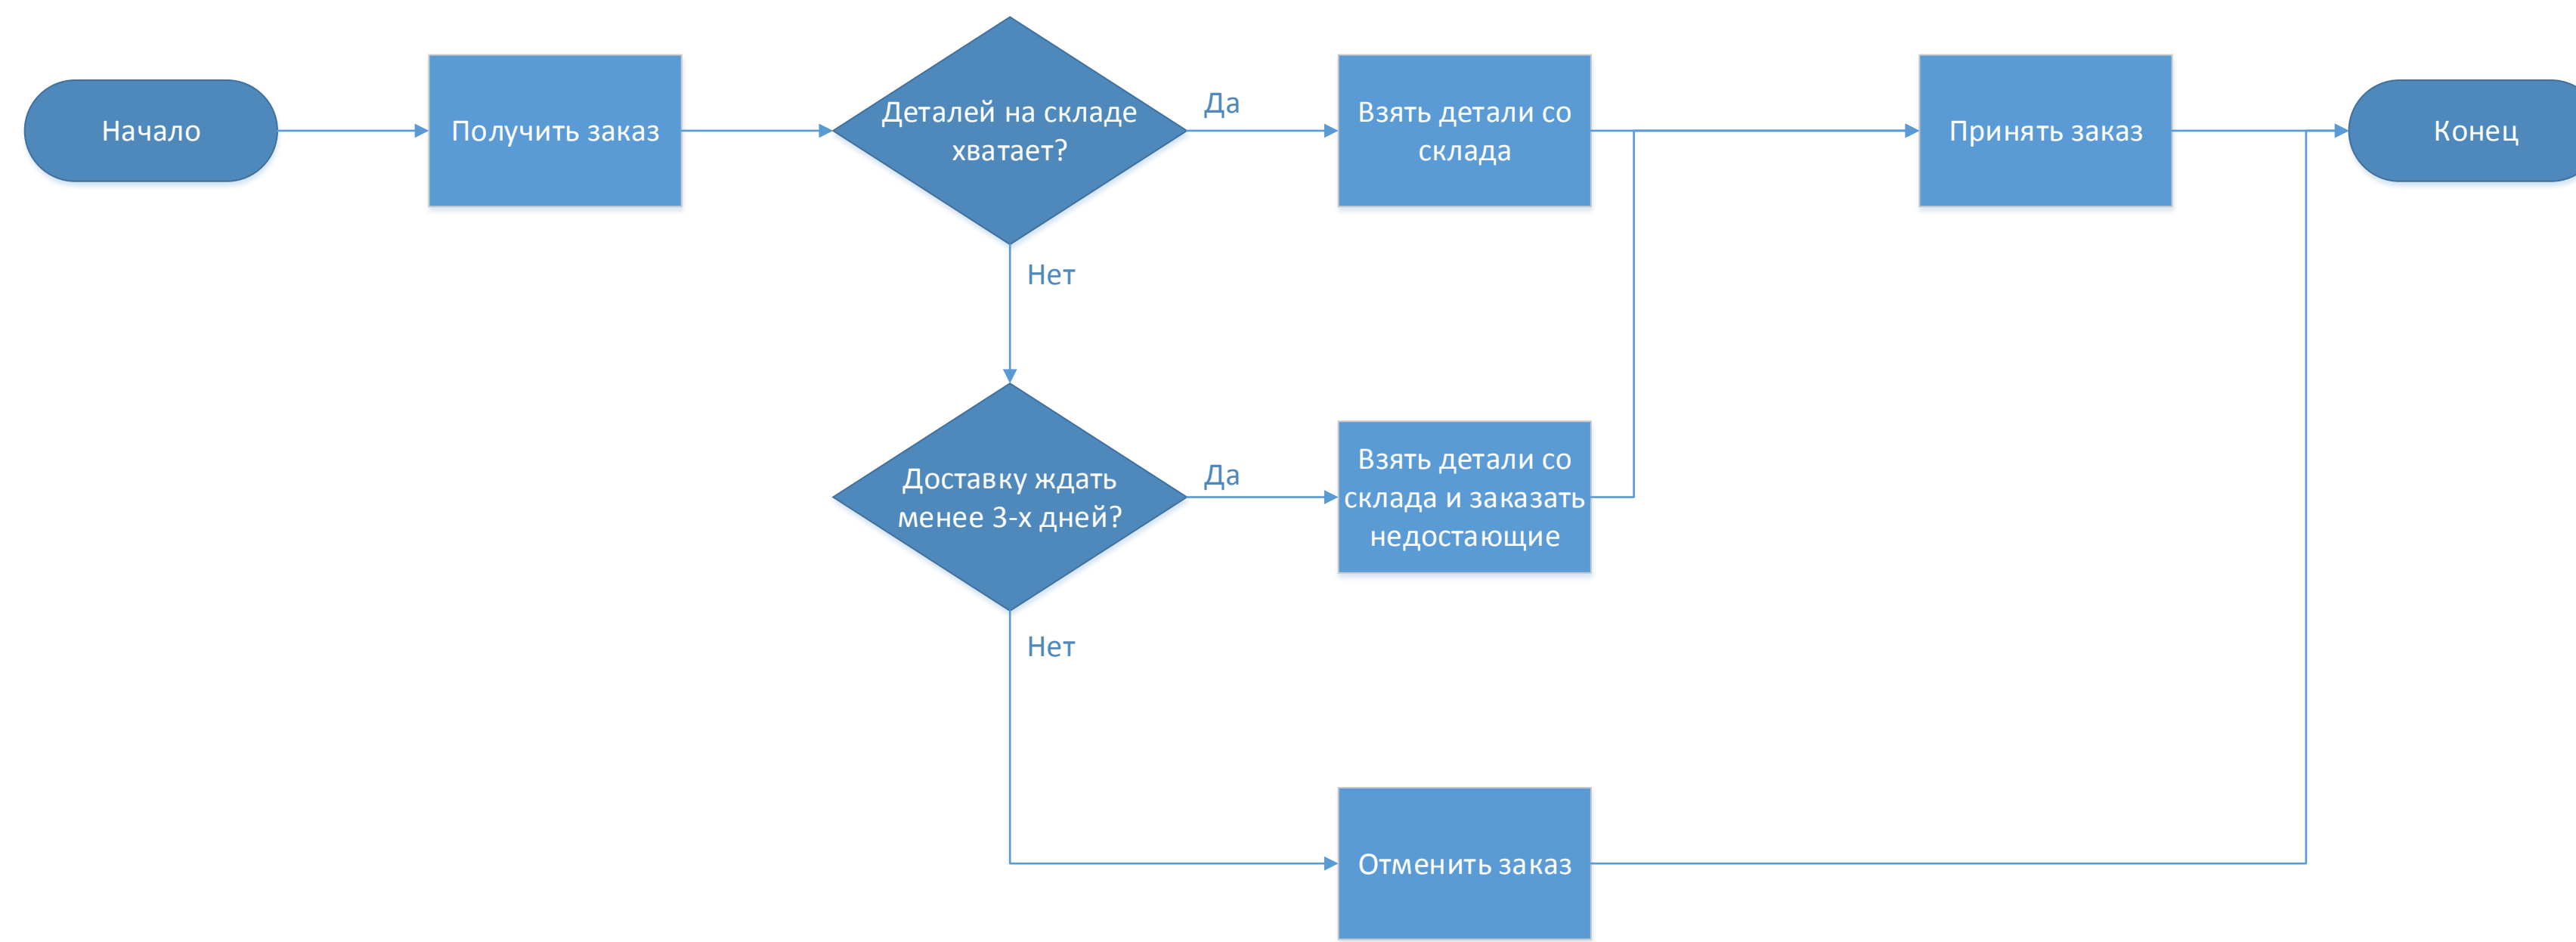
Начало

Получить заказ

Деталей на складе хватает?

Да

Взять детали со склада

Принять заказ

Конец

Нет

Доставку ждать менее 3-х дней?

Да

Взять детали со склада и заказать недостающие

Нет

Отменить заказ